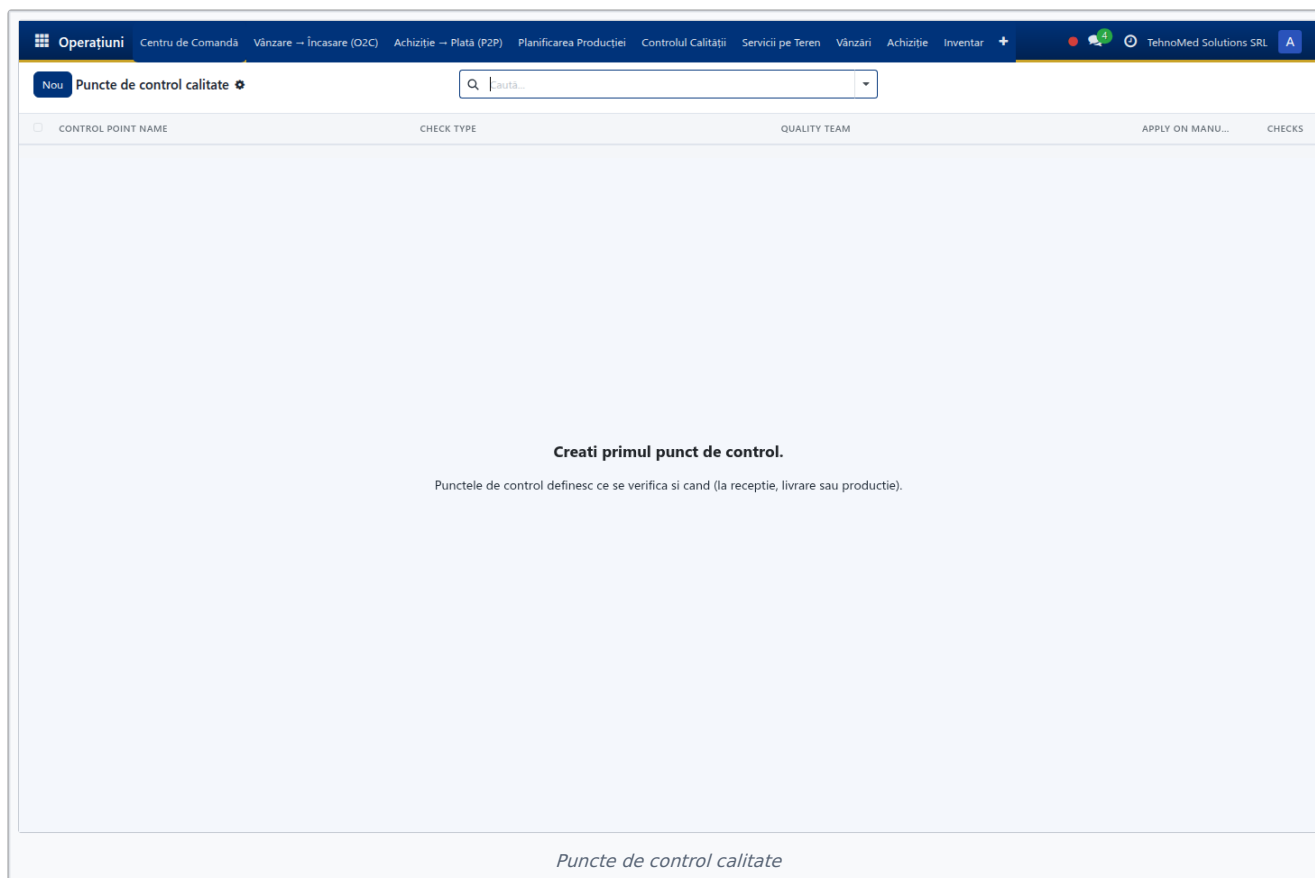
Operațiuni Centru de Comandă Vânzare → Încasare (O2C) Achiziție → Plată (P2P) Planificarea Producției Controlul Calității Servicii pe Teren Vânzări Achiziție Inventar +

4 TehnoMed Solutions SRL A

Nou Puncte de control calitate

Caută...

| CONTROL POINT NAME | CHECK TYPE | QUALITY TEAM | APPLY ON MANU... | CHECKS |
|---|---|---|---|---|

Creati primul punct de control.

Punctele de control definesc ce se verifica si cand (la receptie, livrare sau productie).

Puncte de control calitate